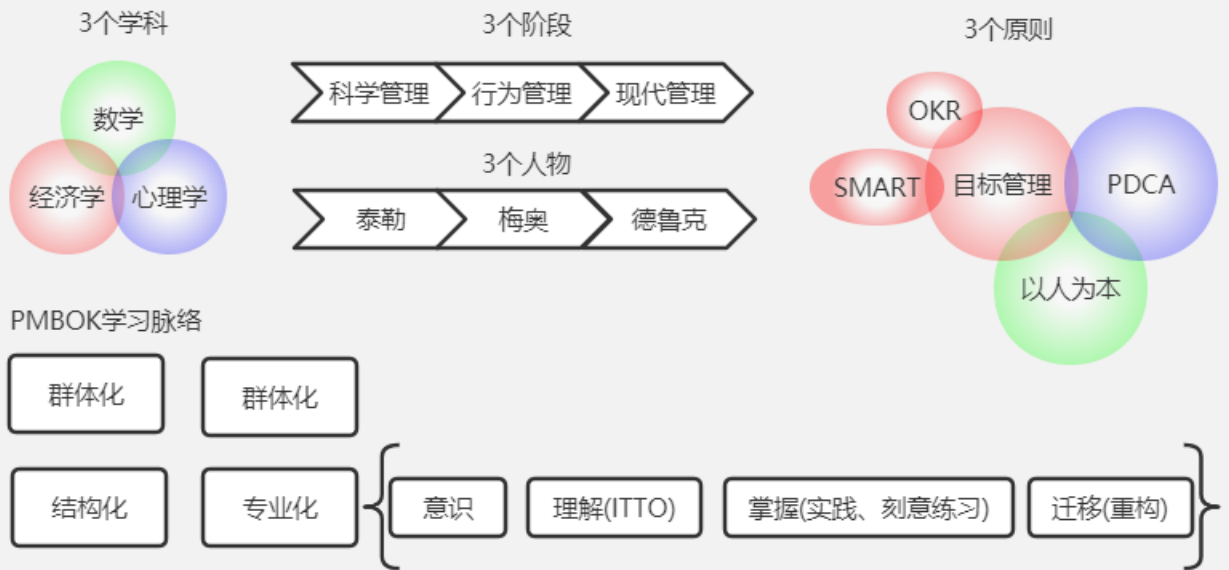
3个学科

数学

经济学

心理学

3个阶段

科学管理

行为管理

现代管理

3个人物

泰勒

梅奥

德鲁克

3个原则

OKR

SMART

目标管理

PDCA

以人为本

PMBOK学习脉络

群体化

群体化

结构化

专业化

意识

理解(ITTO)

掌握(实践、刻意练习)

迁移(重构)